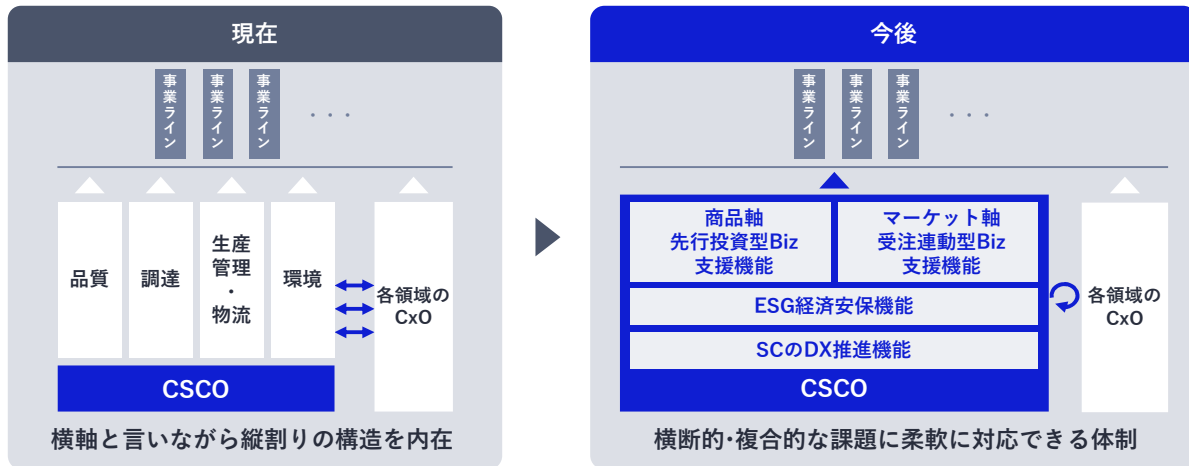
現在

事業ライン 事業ライン 事業ライン ・・・

品質

調達

生産管理・物流

環境

各領域のCxO

CSCO

横軸と言いながら縦割りの構造を内在

今後

事業ライン 事業ライン 事業ライン ・・・

商品軸 先行投資型Biz 支援機能

マーケット軸 受注連動型Biz 支援機能

ESG経済安保機能

SCのDX推進機能

CSCO

各領域のCxO

横断的・複合的な課題に柔軟に対応できる体制